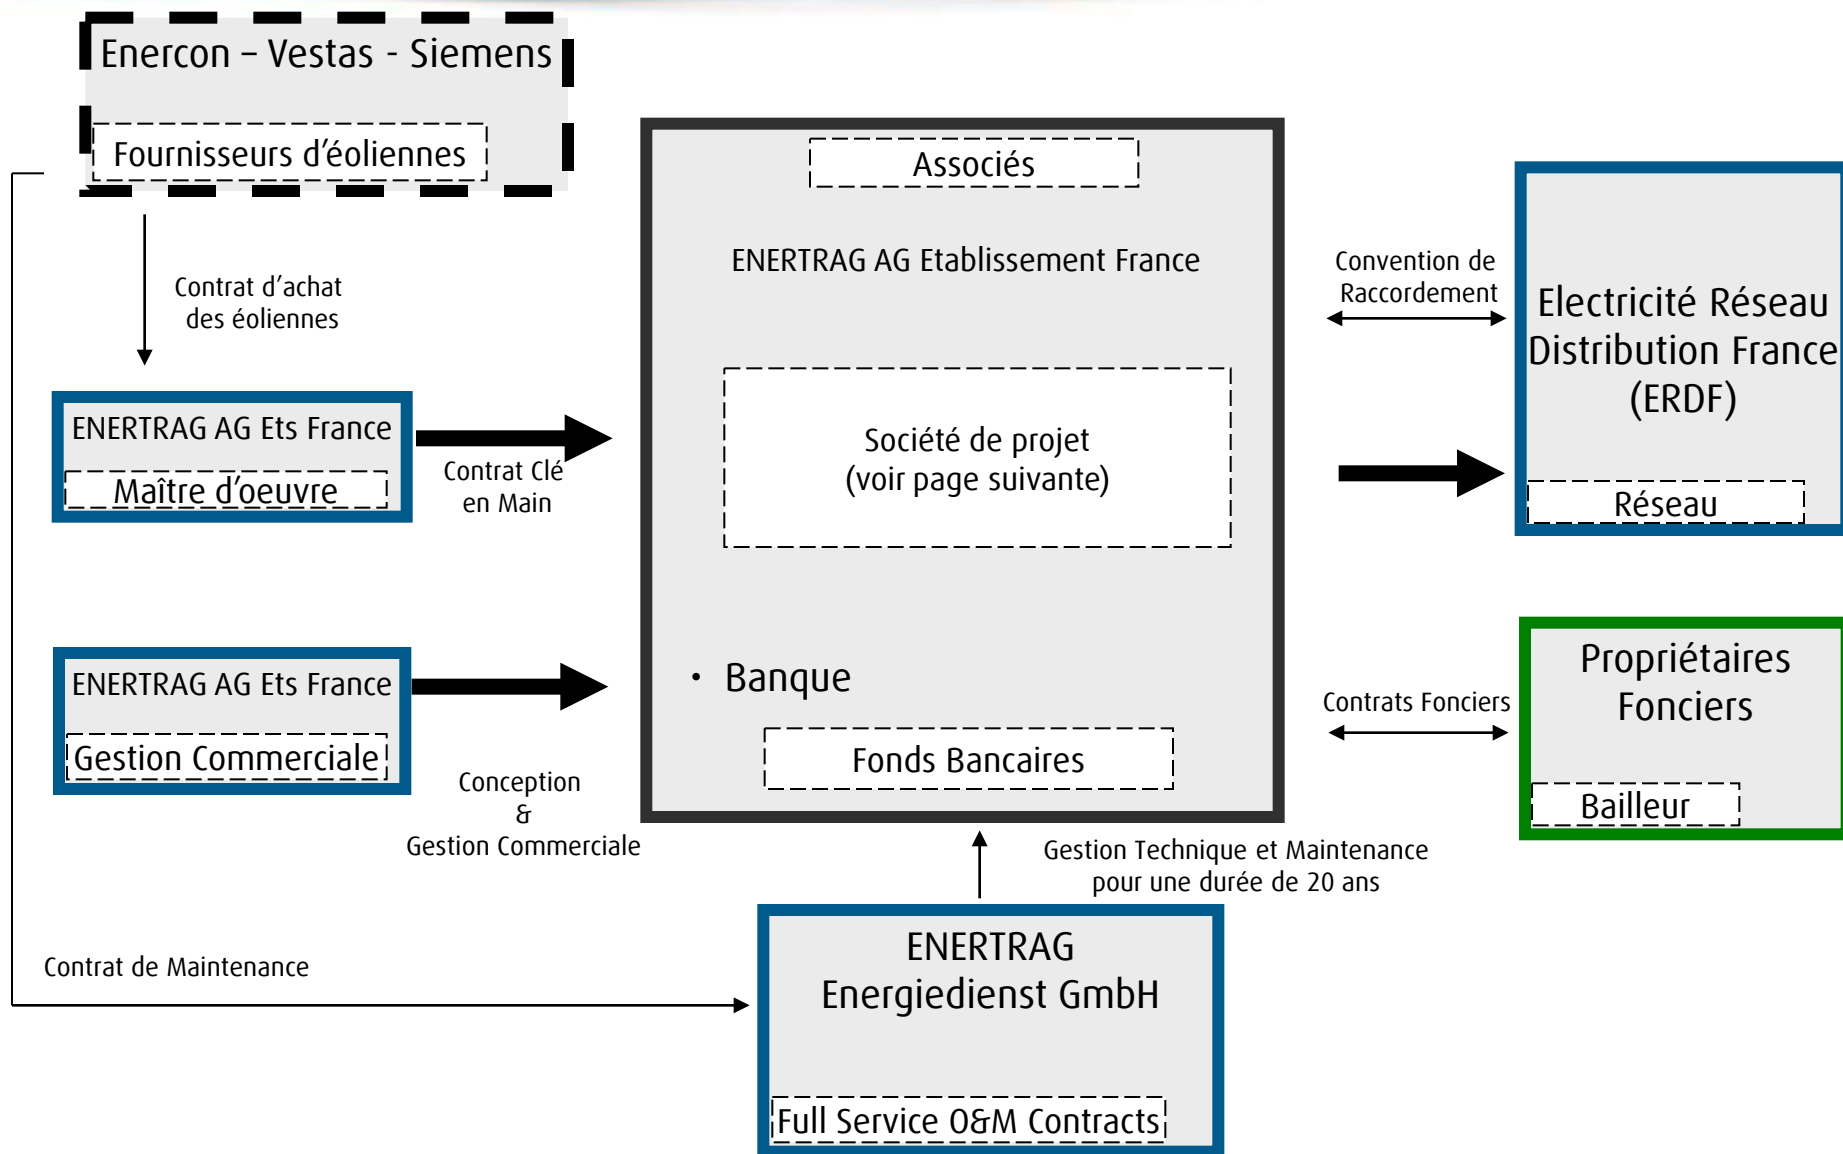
Enercon – Vestas - Siemens

Fournisseurs d'éoliennes

Contrat d'achat des éoliennes

ENERTRAG AG Ets France

Maître d'oeuvre

Contrat Clé en Main

ENERTRAG AG Ets France

Gestion Commerciale

Conception & Gestion Commerciale

Associés

ENERTRAG AG Etablissement France

Société de projet (voir page suivante)

• Banque

Fonds Bancaires

Convention de Raccordement

Electricité Réseau Distribution France (ERDF)

Réseau

Contrats Fonciers

Propriétaires Fonciers

Bailleur

Gestion Technique et Maintenance pour une durée de 20 ans

Contrat de Maintenance

ENERTRAG Energiedienst GmbH

Full Service O&M Contracts